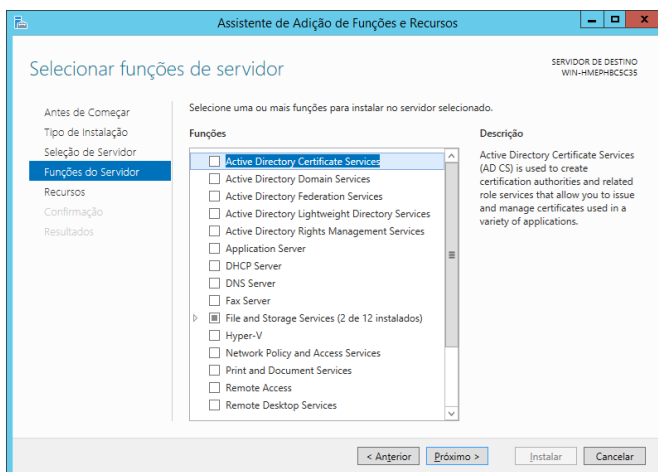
Assistente de Adição de Funções e Recursos

Selecionar funções de servidor

SERVIDOR DE DESTINO
WIN-HMEPHBC5C35

Antes de Começar
Tipo de Instalação
Seleção de Servidor
Funções do Servidor
Recursos
Confirmação
Resultados

Selecione uma ou mais funções para instalar no servidor selecionado.

Funções

Active Directory Certificate Services
Active Directory Domain Services
Active Directory Federation Services
Active Directory Lightweight Directory Services
Active Directory Rights Management Services
Application Server
DHCP Server
DNS Server
Fax Server
File and Storage Services (2 de 12 instalados)
Hyper-V
Network Policy and Access Services
Print and Document Services
Remote Access
Remote Desktop Services

Descrição

Active Directory Certificate Services (AD CS) is used to create certification authorities and related role services that allow you to issue and manage certificates used in a variety of applications.

< Anterior
Próximo >
Instalar
Cancelar